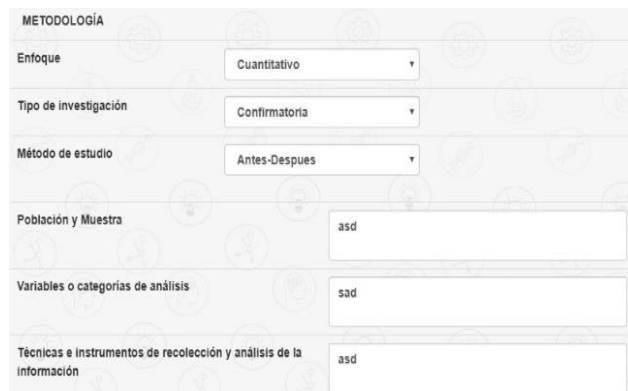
METODOLOGÍA

Enfoque
Cuantitativo

Tipo de investigación
Confirmatoria

Método de estudio
Antes-Despues

Población y Muestra
asd

Variables o categorías de análisis
sad

Técnicas e instrumentos de recolección y análisis de la información
asd